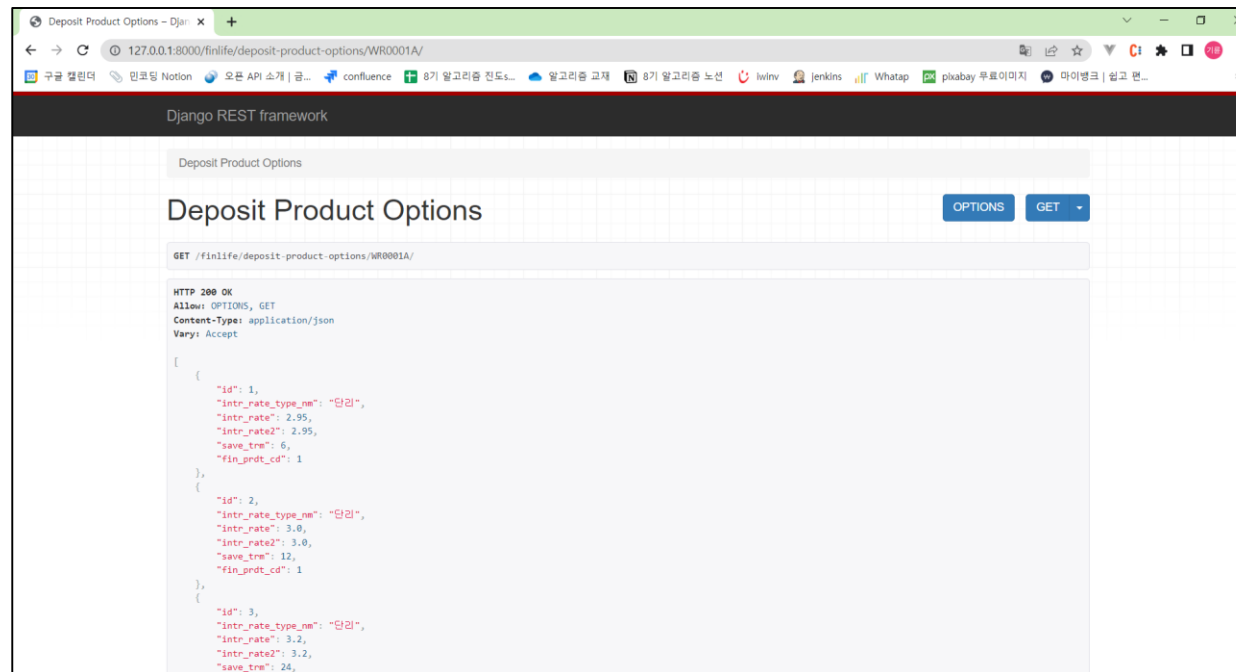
Deposit Product Options – Djan ×  +

← → C ⓘ 127.0.0.1:8000/finlife/deposit-product-options/WR0001A/

구글 캘린더  민코딩 Notion  오픈 API 소개 | 금...  confluence  8기 알고리즘 진도s...  알고리즘 교재  8기 알고리즘 노션  iwinv  jenkins  Whatap  pixabay 무료이미지  마이뱅크 | 쉽고 편...

Django REST framework

Deposit Product Options

Deposit Product Options

OPTIONS  GET

GET /finlife/deposit-product-options/WR0001A/

HTTP 200 OK
Allow: OPTIONS, GET
Content-Type: application/json
Vary: Accept

[
    {
        "id": 1,
        "intr_rate_type_nm": "단리",
        "intr_rate": 2.95,
        "intr_rate2": 2.95,
        "save_trm": 6,
        "fin_prdt_cd": 1
    },
    {
        "id": 2,
        "intr_rate_type_nm": "단리",
        "intr_rate": 3.0,
        "intr_rate2": 3.0,
        "save_trm": 12,
        "fin_prdt_cd": 1
    },
    {
        "id": 3,
        "intr_rate_type_nm": "단리",
        "intr_rate": 3.2,
        "intr_rate2": 3.2,
        "save_trm": 24,